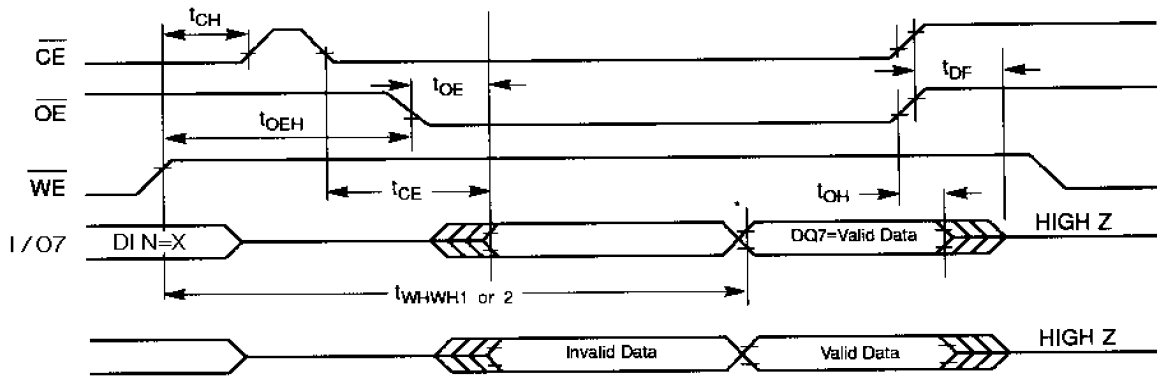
$t_{CH}$

$\overline{CE}$

$t_{OE}$

$t_{DF}$

$\overline{OE}$

$t_{OEH}$

$\overline{WE}$

$t_{CE}$

$t_{OH}$

I / O7

DI N=X

DQ7=Valid Data

HIGH Z

$t_{WHWH1}$ or 2

Invalid Data

Valid Data

HIGH Z